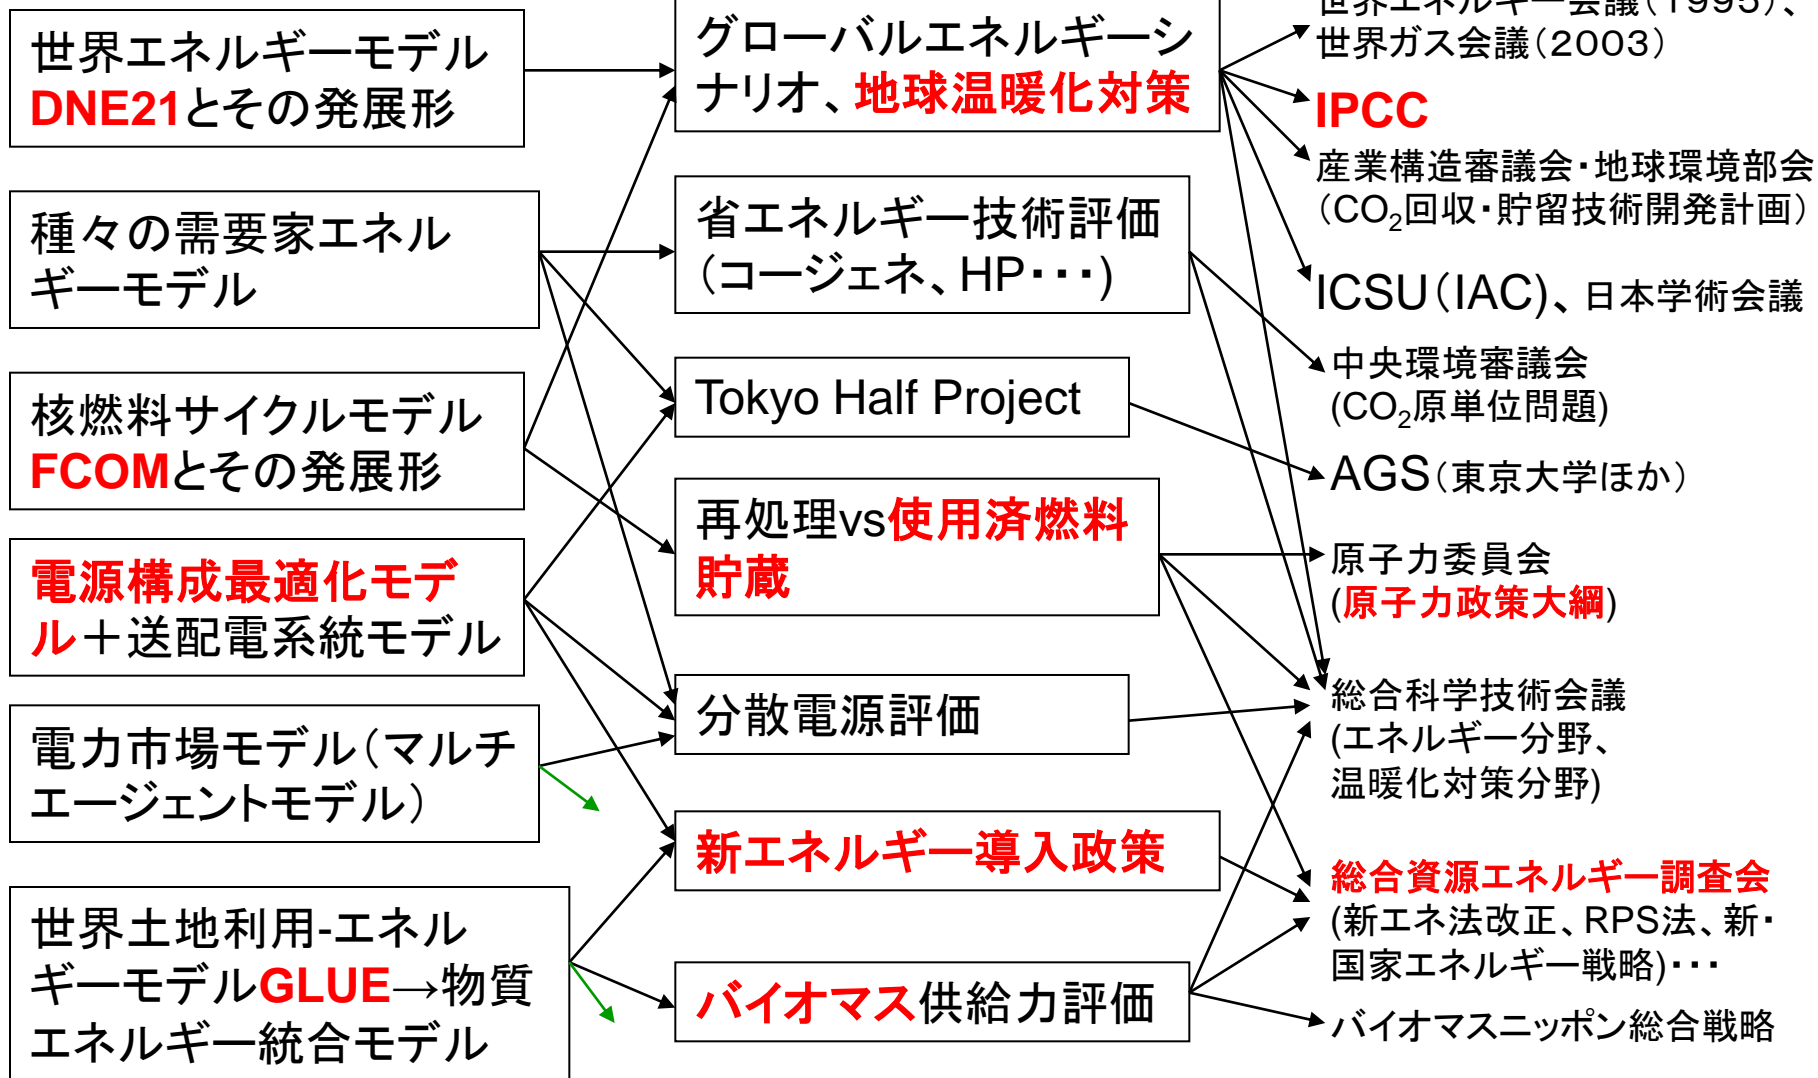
世界エネルギーモデルDNE21とその発展形

種々の需要家エネルギーモデル

核燃料サイクルモデルFCOMとその発展形

電源構成最適化モデル＋送配電系統モデル

電力市場モデル(マルチエージェントモデル)

世界土地利用-エネルギーモデルGLUE→物質エネルギー統合モデル

グローバルエネルギーシナリオ、地球温暖化対策

省エネルギー技術評価(コージェネ、HP・・・)

Tokyo Half Project

再処理vs使用済燃料貯蔵

分散電源評価

新エネルギー導入政策

バイオマス供給力評価

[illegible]世界エネルギー会議(1995)、世界ガス会議(2003)

IPCC

産業構造審議会・地球環境部会($CO_2$回収・貯留技術開発計画)

ICSU(IAC)、日本学術会議

中央環境審議会($CO_2$原単位問題)

AGS(東京大学ほか)

原子力委員会(原子力政策大綱)

総合科学技術会議(エネルギー分野、温暖化対策分野)

総合資源エネルギー調査会(新エネ法改正、RPS法、新・国家エネルギー戦略)・・・

バイオマスニッポン総合戦略